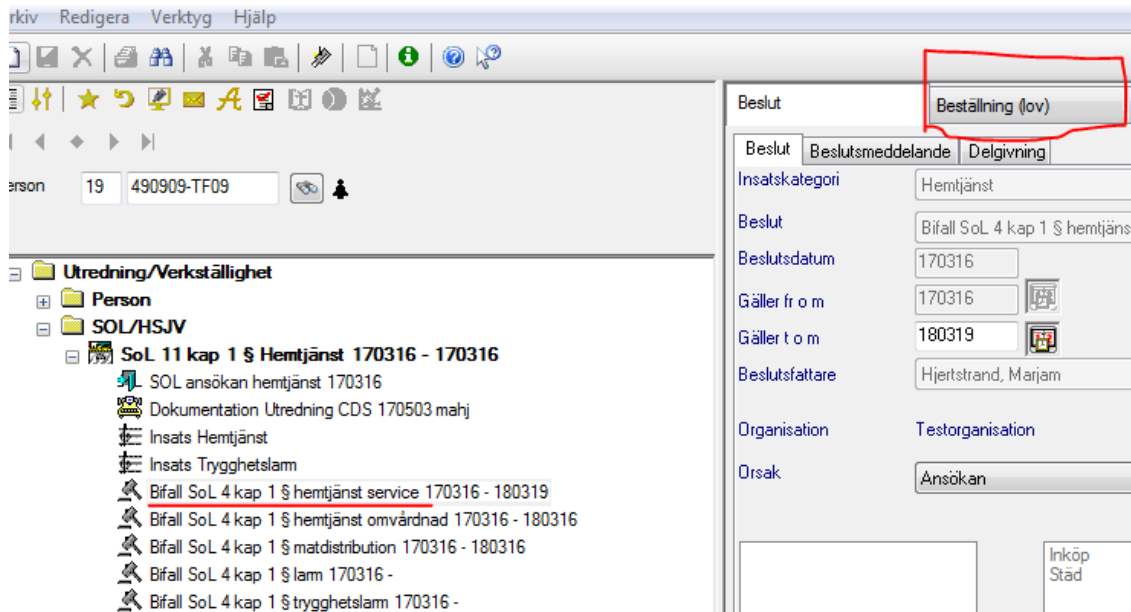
rkiv Redigera Verktyg Hjälp

erson 19 490909-TF09

Utredning/Verkställighet
Person
SOL/HSJV
SoL 11 kap 1 § Hemtjänst 170316 - 170316
SOL ansökan hemtjänst 170316
Dokumentation Utredning CDS 170503 mahj
Insats Hemtjänst
Insats Trygghetslarm
Bifall SoL 4 kap 1 § hemtjänst service 170316 - 180319
Bifall SoL 4 kap 1 § hemtjänst omvårdnad 170316 - 180316
Bifall SoL 4 kap 1 § matdistribution 170316 - 180316
Bifall SoL 4 kap 1 § larm 170316 -
Bifall SoL 4 kap 1 § trygghetslarm 170316 -

Beslut Beställning (lov)

Beslut Beslutsmeddelande Delgivning

Insatskategori Hemtjänst
Beslut Bifall SoL 4 kap 1 § hemtjäns
Beslutsdatum 170316
Gäller fr o m 170316
Gäller t o m 180319
Beslutsfattare Hjertstrand, Marjam
Organisation Testorganisation
Orsak Ansökan

Inköp
Städ